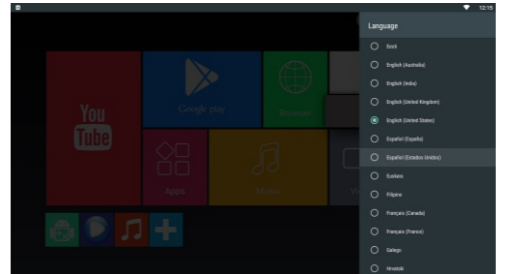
12:15

You Tube

Google play

Browser

Apps

Music

Language

Eesti

English (Australia)

English (India)

English (United Kingdom)

English (United States)

Español (España)

Español (Estados Unidos)

Euskara

Filipino

Français (Canada)

Français (France)

Galego

Hrvatski